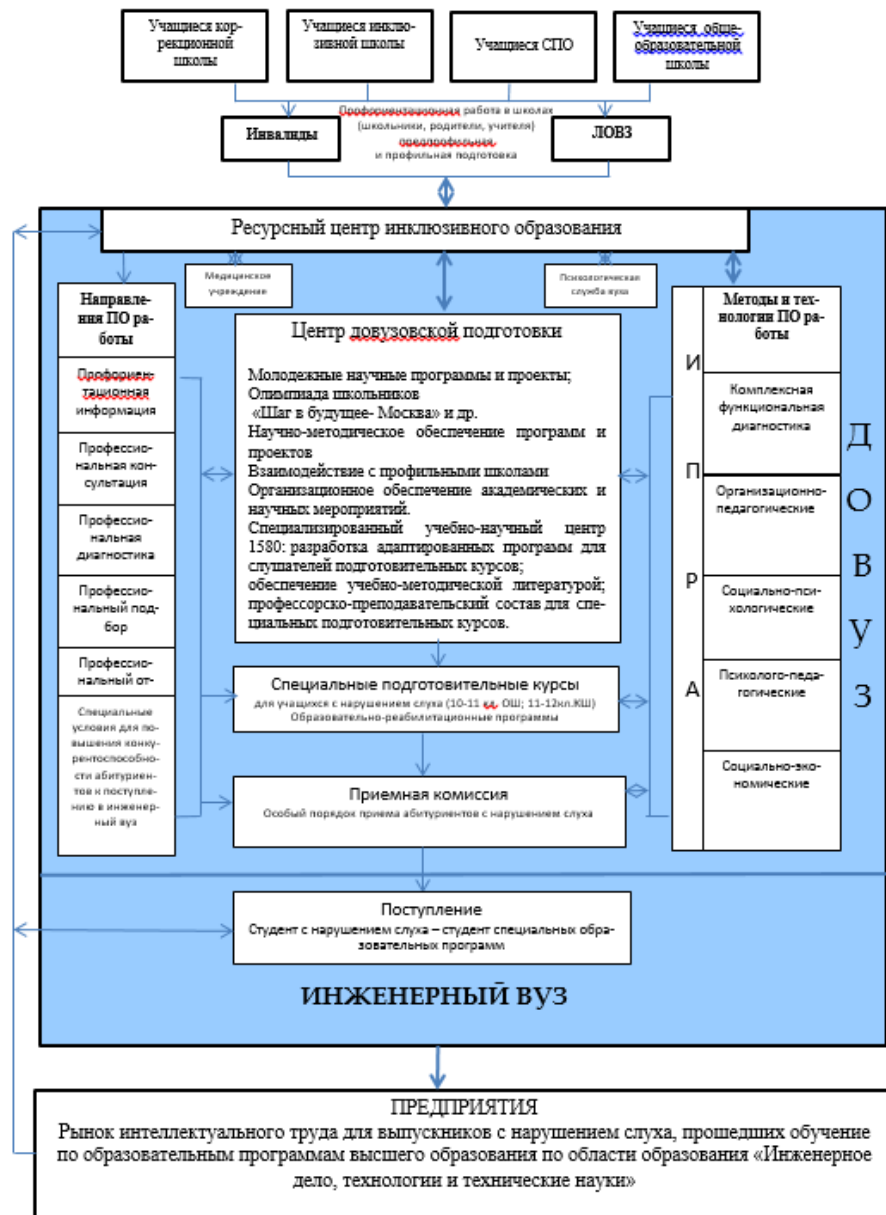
Учащиеся коррекционной школы

Учащиеся инклюзивной школы

Учащиеся СПО

Учащиеся общеобразовательной школы

Профориентационная работа в школах (школьники, родители, учителя) предпрофильная и профильная подготовка

Инвалиды

ЛОВЗ

Ресурсный центр инклюзивного образования

Медицинское учреждение

Психологическая служба вуза

Направления ПО работы

Профориентационная информация

Профессиональная консультация

Профессиональная диагностика

Профессиональный подбор

Профессиональный от-

Специальные условия для повышения конкурентоспособности абитуриентов к поступлению в инженерный вуз

Центр довузовской подготовки

Молодежные научные программы и проекты;
Олимпиада школьников
«Шаг в будущее- Москва» и др.
Научно-методическое обеспечение программ и проектов
Взаимодействие с профильными школами
Организационное обеспечение академических и научных мероприятий.
Специализированный учебно-научный центр 1580: разработка адаптированных программ для слушателей подготовительных курсов;
обеспечение учебно-методической литературой;
профессорско-преподавательский состав для специальных подготовительных курсов.

Специальные подготовительные курсы
для учащихся с нарушением слуха (10-11 кл. ОШ; 11-12кл.КШ)
Образовательно-реабилитационные программы

Приемная комиссия
Особый порядок приема абитуриентов с нарушением слуха

И
П
Р
А

Методы и технологии ПО работы

Комплексная функциональная диагностика

Организационно-педагогические

Социально-психологические

Психолого-педагогические

Социально-экономические

Д
О
В
У
З

Поступление
Студент с нарушением слуха – студент специальных образовательных программ

ИНЖЕНЕРНЫЙ ВУЗ

ПРЕДПРИЯТИЯ
Рынок интеллектуального труда для выпускников с нарушением слуха, прошедших обучение по образовательным программам высшего образования по области образования «Инженерное дело, технологии и технические науки»